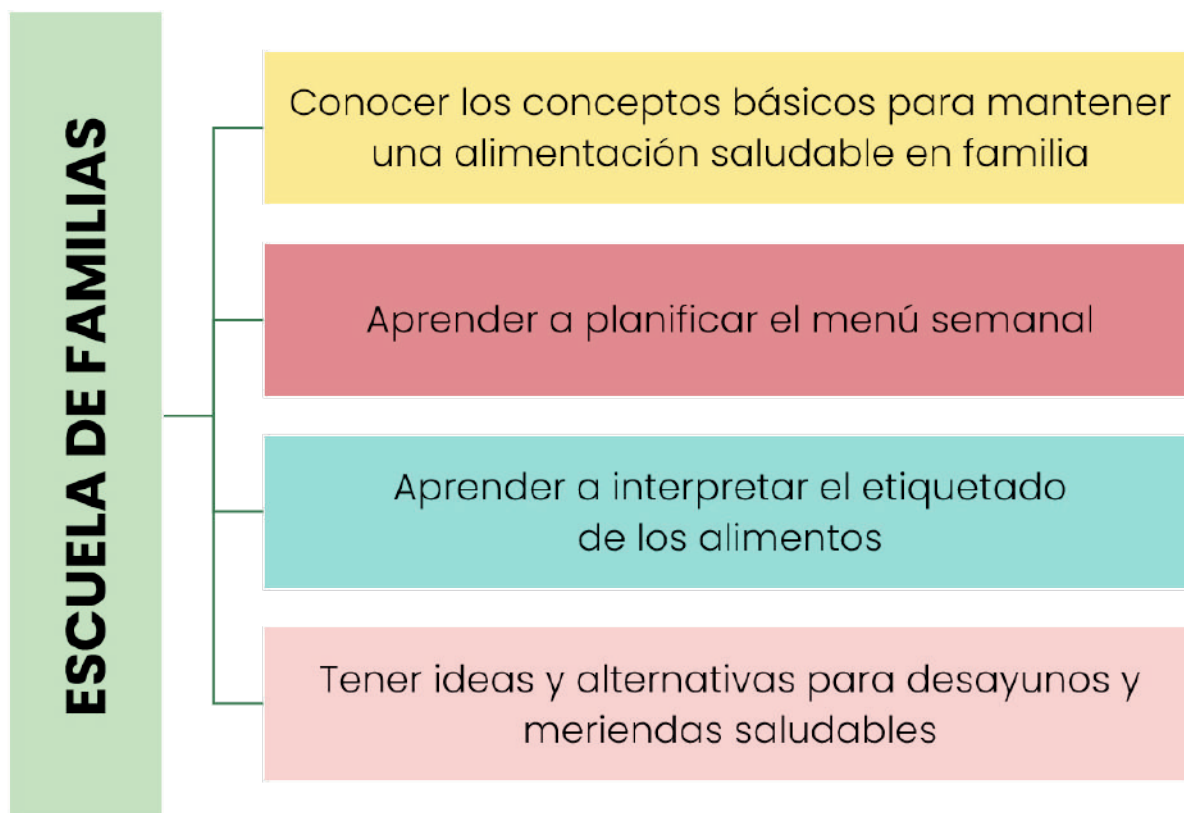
ESCUELA DE FAMILIAS

Conocer los conceptos básicos para mantener una alimentación saludable en familia

Aprender a planificar el menú semanal

Aprender a interpretar el etiquetado de los alimentos

Tener ideas y alternativas para desayunos y meriendas saludables